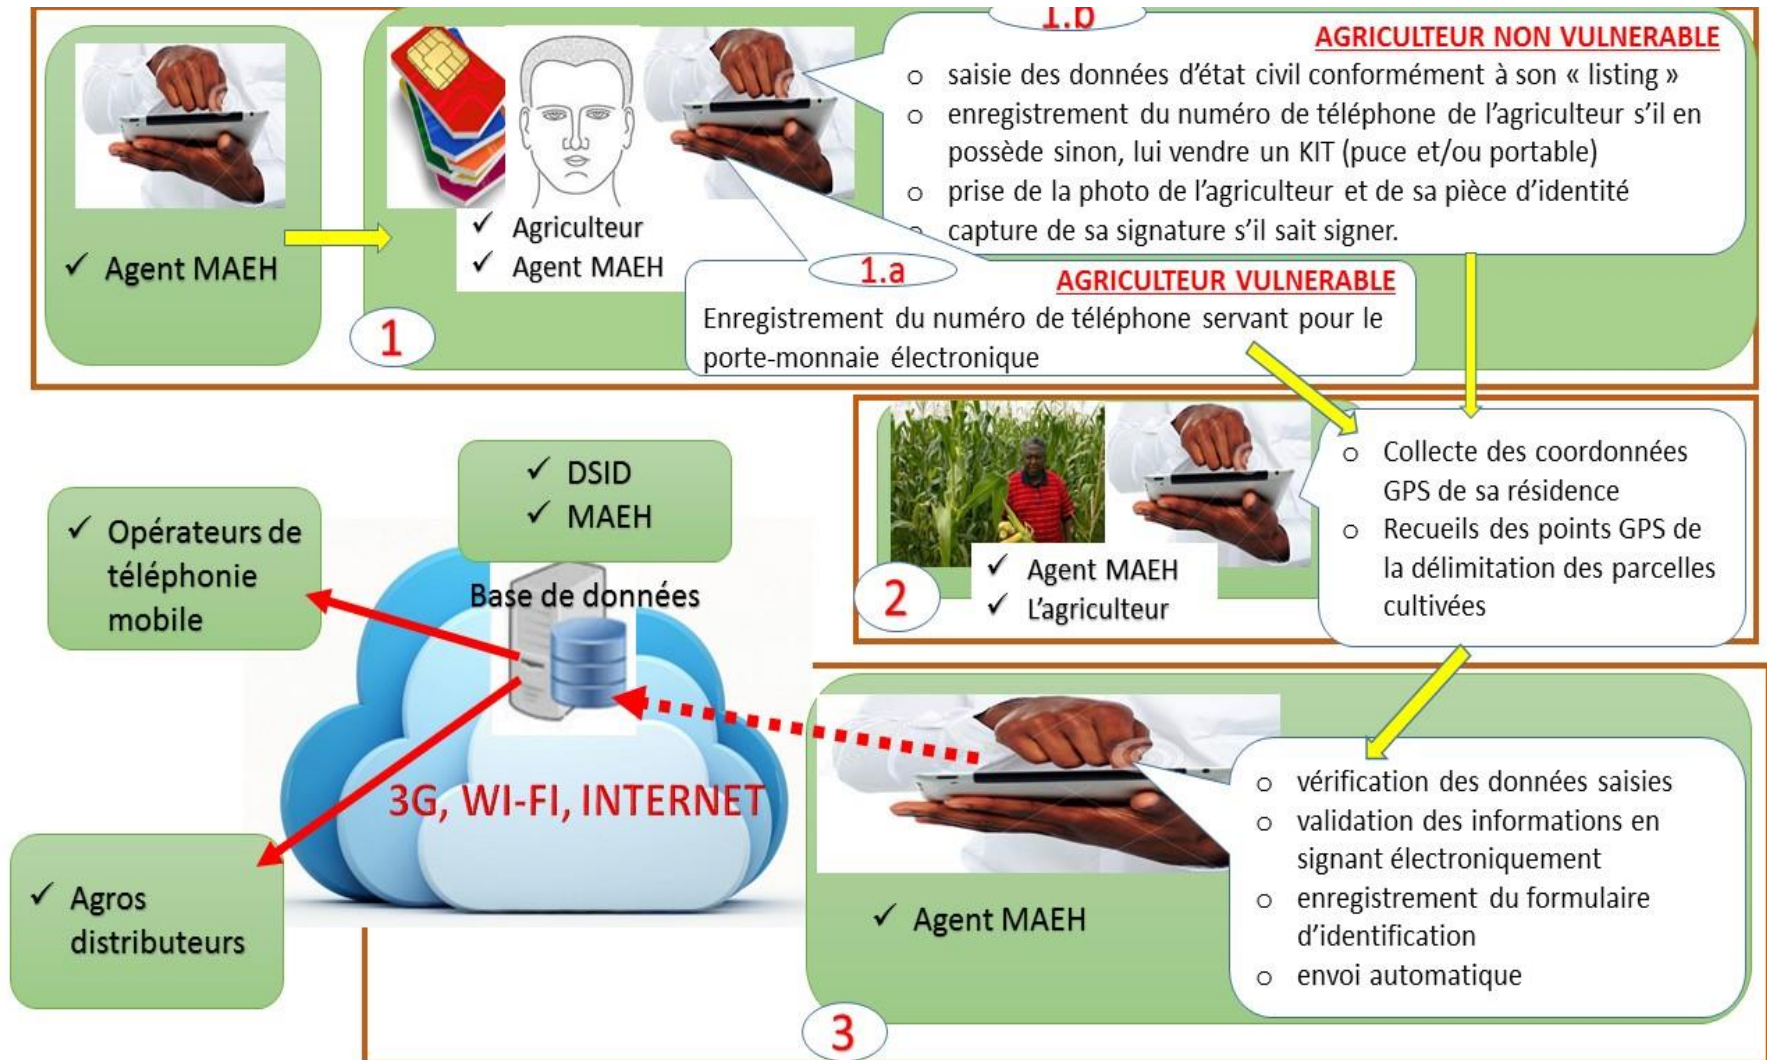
✓ Agent MAEH

1.b

AGRICULTEUR NON VULNERABLE

- saisie des données d'état civil conformément à son « listing »
- enregistrement du numéro de téléphone de l'agriculteur s'il en possède sinon, lui vendre un KIT (puce et/ou portable)
- prise de la photo de l'agriculteur et de sa pièce d'identité
- capture de sa signature s'il sait signer.

✓ Agriculteur
✓ Agent MAEH

1.a

AGRICULTEUR VULNERABLE

Enregistrement du numéro de téléphone servant pour le porte-monnaie électronique

1

✓ DSID
✓ MAEH

✓ Opérateurs de téléphonie mobile

Base de données

3G, WI-FI, INTERNET

✓ Agros distributeurs

✓ Agent MAEH
✓ L'agriculteur

2

- Collecte des coordonnées GPS de sa résidence
- Recueils des points GPS de la délimitation des parcelles cultivées

✓ Agent MAEH

- vérification des données saisies
- validation des informations en signant électroniquement
- enregistrement du formulaire d'identification
- envoi automatique

3